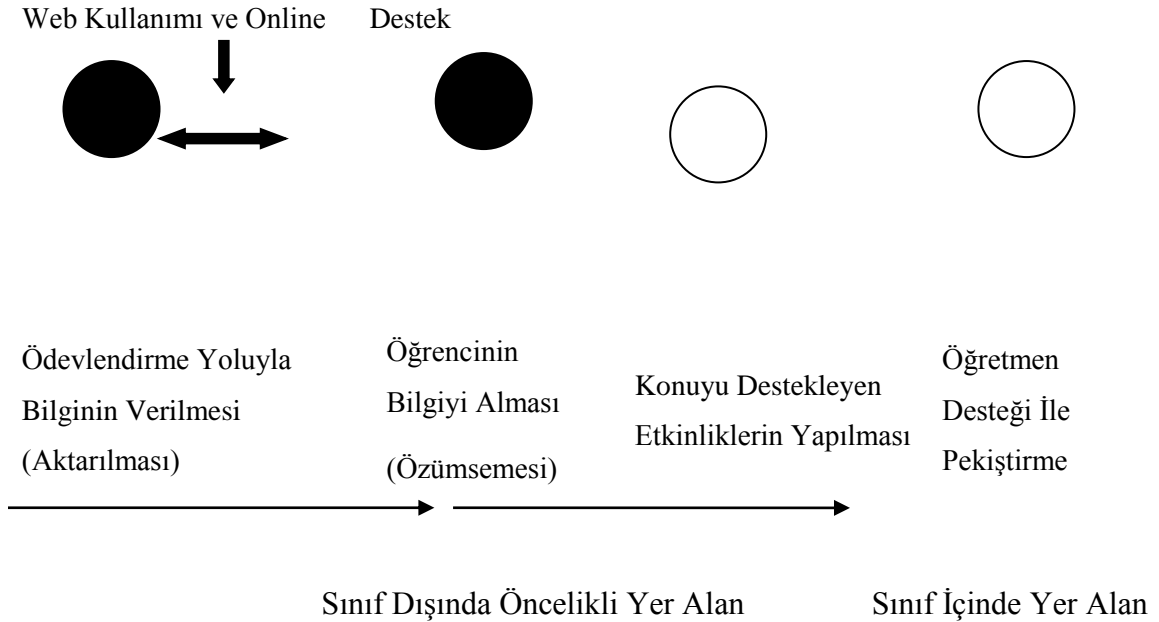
Web Kullanımı ve Online Destek

Ödevlendirme Yoluyla Bilginin Verilmesi (Aktarılması)

Öğrencinin Bilgiyi Alması (Özümsemesi)

Konuyu Destekleyen Etkinliklerin Yapılması

Öğretmen Desteği İle Pekiştirme

Sınıf Dışında Öncelikli Yer Alan

Sınıf İçinde Yer Alan